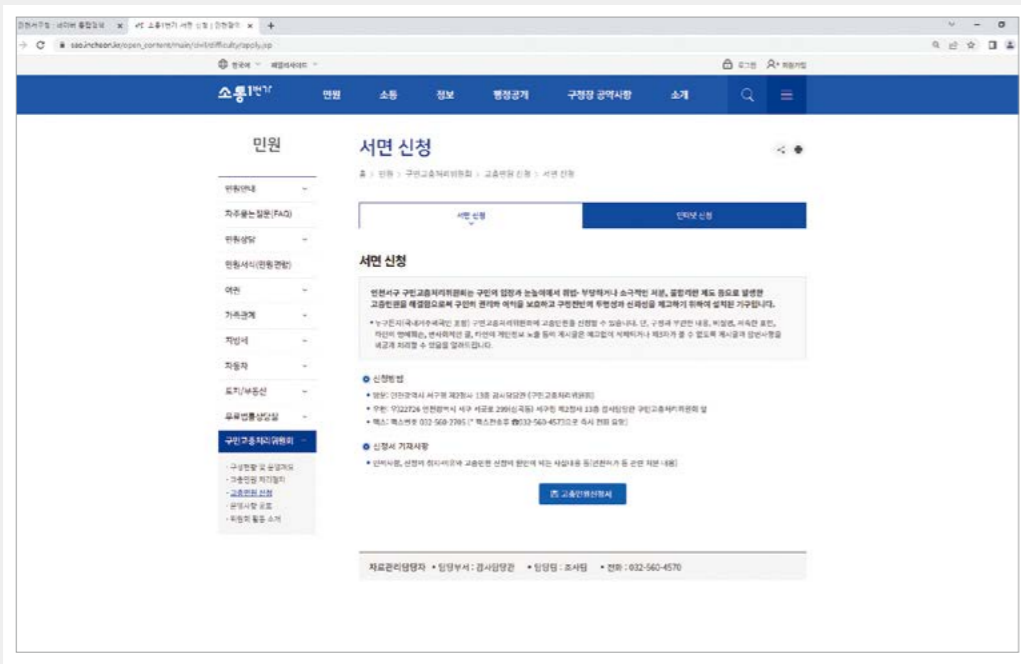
인천서구청 : 네이버 통합검색 × 소통1번가 서면 신청 | 인천광역 × +

sso.incheon.kr/open_content/main/civil/difficulty/apply.jsp

한국어 패밀리사이트 로그인 회원가입

소통1번가 민원 소통 정보 행정공개 구청장 공약사항 소개

민원

민원안내
자주묻는질문(FAQ)
민원상담
민원서식(민원편람)
여권
가족관계
차량
자동차
토지/부동산
무료법률상담
구민고충처리위원회

- 구성현황 및 운영개요
- 고충민원 처리절차
- 고충민원 신청
- 운영사항 공포
- 위원회 활동 소개

서면 신청

홈 > 민원 > 구민고충처리위원회 > 고충민원 신청 > 서면 신청

서면 신청 인터넷 신청

서면 신청

인천서구 구민고충처리위원회는 구민의 입장과 눈높이에서 위법·부당하거나 소극적인 처분, 불합리한 제도 등으로 발생한 고충민원을 해결함으로써 구민의 권리와 이익을 보호하고 구정전반에 투명성과 신뢰성을 제고하기 위하여 설치된 기구입니다.

• 누구든지(국내거주외국인 포함) 구민고충처리위원회에 고충민원을 신청할 수 있습니다. 단, 구청과 무관한 내용, 비방, 저속한 표현, 개인의 명예훼손, 반사회적인 글, 타인의 개인정보 노출 등의 게시글은 예고없이 삭제되거나 해지가 될 수 있으며 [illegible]

● 신청방법
• 방문: 인천광역시 서구청 제2청사 13층 감사담당관(구민고충처리위원회)
• 우편: 우22724 인천광역시 서구 서곶로 299(심곡동) 서구청 제2청사 13층 감사담당관 구민고충처리위원회 앞
• 팩스: 팩스번호 032-560-2785 (* 팩스전송후 ☎032-560-4573으로 즉시 전화 요망)

● 신청서 기재사항
• 민원사항, 신청의 취지·이유와 고충민원 신청의 원인이 되는 사실내용 등(관련자 등 관련 처분 내용)

고충민원신청서

자료관리담당자 • 담당부서 : 감사담당관 • 담당팀 : 조사팀 • 전화 : 032-560-4570